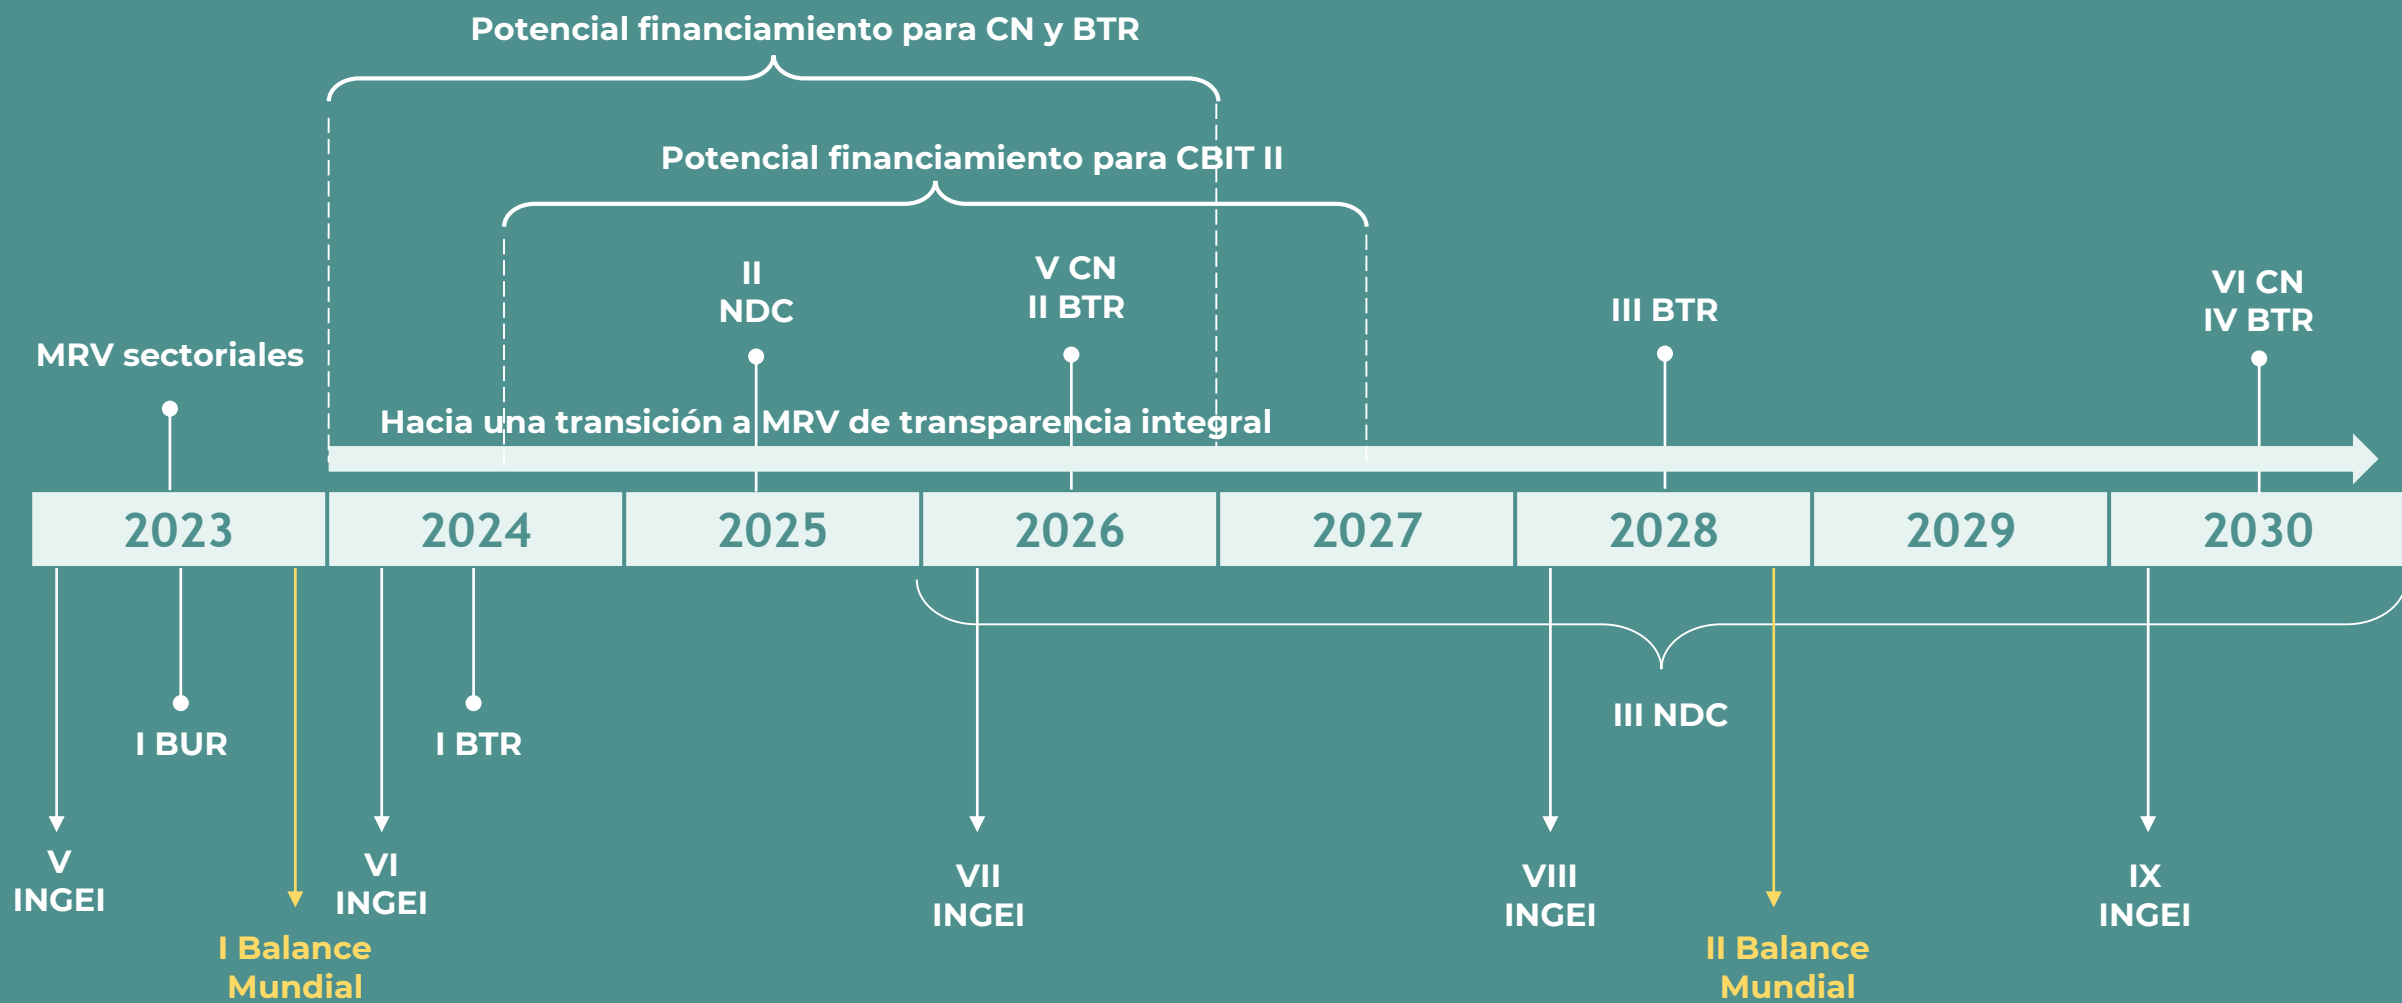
Potencial financiamiento para CN y BTR

Potencial financiamiento para CBIT II

II NDC

V CN II BTR

III BTR

VI CN IV BTR

MRV sectoriales

Hacia una transición a MRV de transparencia integral

| 2023 | 2024 | 2025 | 2026 | 2027 | 2028 | 2029 | 2030 |
|---|---|---|---|---|---|---|---|

III NDC

I BUR

I BTR

V INGEI

I Balance Mundial

VI INGEI

VII INGEI

VIII INGEI

II Balance Mundial

IX INGEI